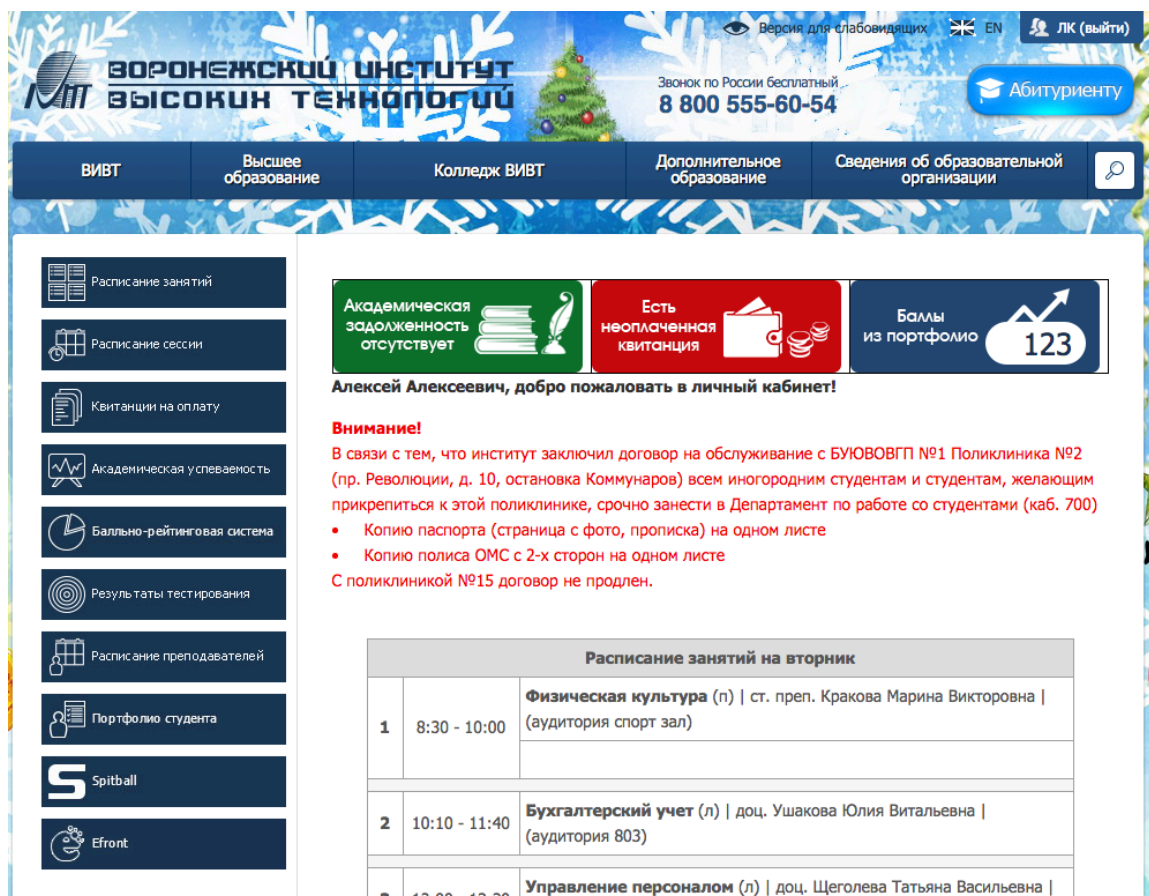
Версия для слабовидящих EN ЛК (выйти)

ВИТ ВОРОНЕЖСКИЙ ИНСТИТУТ ВЫСОКИХ ТЕХНОЛОГИЙ

Звонок по России бесплатный
8 800 555-60-54

Абитуриенту

ВИВТ | Высшее образование | Колледж ВИВТ | Дополнительное образование | Сведения об образовательной организации

Расписание занятий
Расписание сессии
Квитанции на оплату
Академическая успеваемость
Балльно-рейтинговая система
Результаты тестирования
Расписание преподавателей
Портфолио студента
Spitball
Efront

Академическая задолженность отсутствует
Есть неоплаченная квитанция
Баллы из портфолио 123

Алексей Алексеевич, добро пожаловать в личный кабинет!

Внимание!
В связи с тем, что институт заключил договор на обслуживание с БУЮВОВГП №1 Поликлиника №2 (пр. Революции, д. 10, остановка Коммунаров) всем иногородним студентам и студентам, желающим прикрепиться к этой поликлинике, срочно занести в Департамент по работе со студентами (каб. 700)
• Копию паспорта (страница с фото, прописка) на одном листе
• Копию полиса ОМС с 2-х сторон на одном листе
С поликлиникой №15 договор не продлен.

| Расписание занятий на вторник | | |
|---|---|---|
| 1 | 8:30 - 10:00 | Физическая культура (п) \| ст. преп. Кракова Марина Викторовна \| (аудитория спорт зал) |
| 2 | 10:10 - 11:40 | Бухгалтерский учет (л) \| доц. Ушакова Юлия Витальевна \| (аудитория 803) |
| 3 | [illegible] | Управление персоналом (л) \| доц. Щеголева Татьяна Васильевна \| |